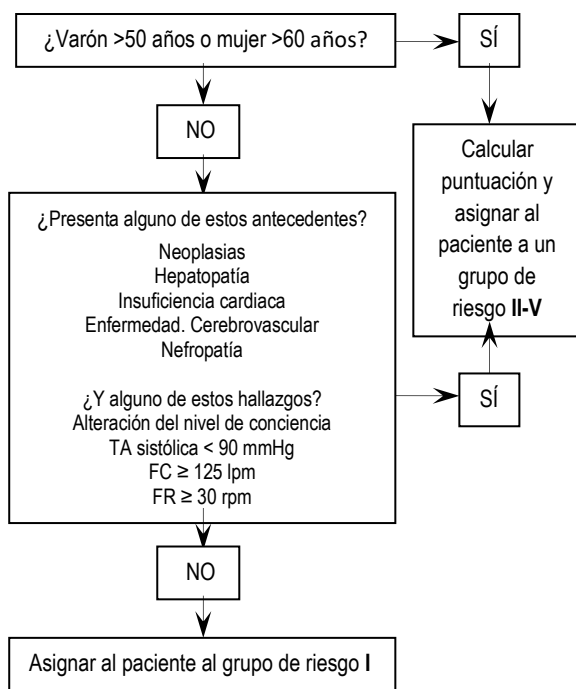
¿Varón >50 años o mujer >60 años?

SÍ

NO

Calcular puntuación y asignar al paciente a un grupo de riesgo **II-V**

¿Presenta alguno de estos antecedentes?

Neoplasias
Hepatopatía
Insuficiencia cardiaca
Enfermedad. Cerebrovascular
Nefropatía

¿Y alguno de estos hallazgos?
Alteración del nivel de conciencia
TA sistólica < 90 mmHg
FC $\geq$ 125 lpm
FR $\geq$ 30 rpm

SÍ

NO

Asignar al paciente al grupo de riesgo **I**